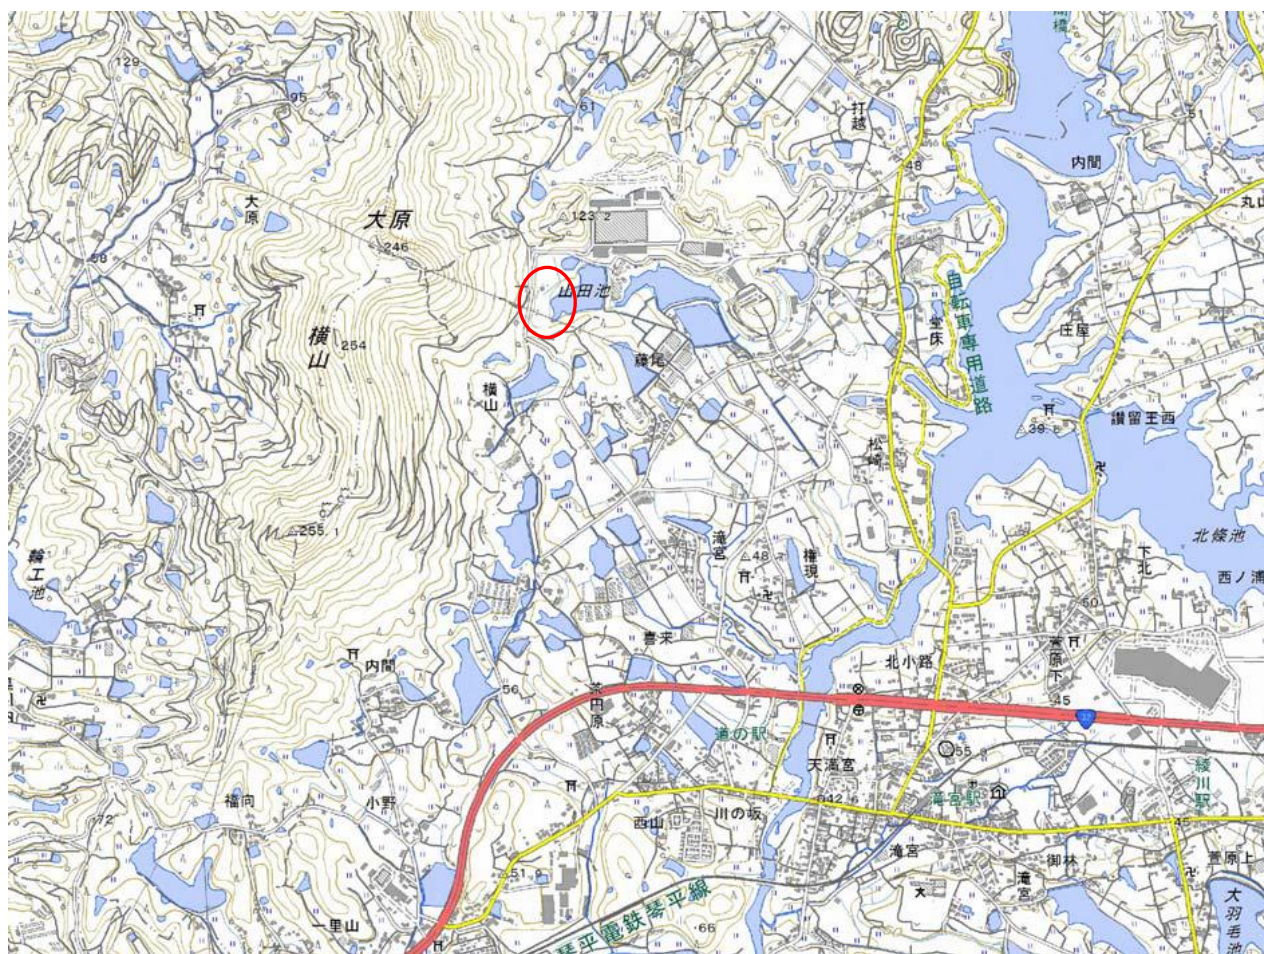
129
95
61
打越
48
内間
51
丸山
大原
大原
123.2
246
59
山田池
自転車専用道路
横山
254
萩尾
堂床
圧座
横山
39
讃留王西
松崎
255.1
滝宮
48
権現
北條池
下北
西ノ浦
養工池
50
喜来
菅原下
内間
56
北小路
45
茶円原
32
道の駅
55
天満宮
綾川駅
稲向
小野
川の坂
42
滝宮駅
西山
72
45
滝宮
御林
菅原上
滝宮
51.6
大羽毛池
一里山
琴平電鉄琴平線
66